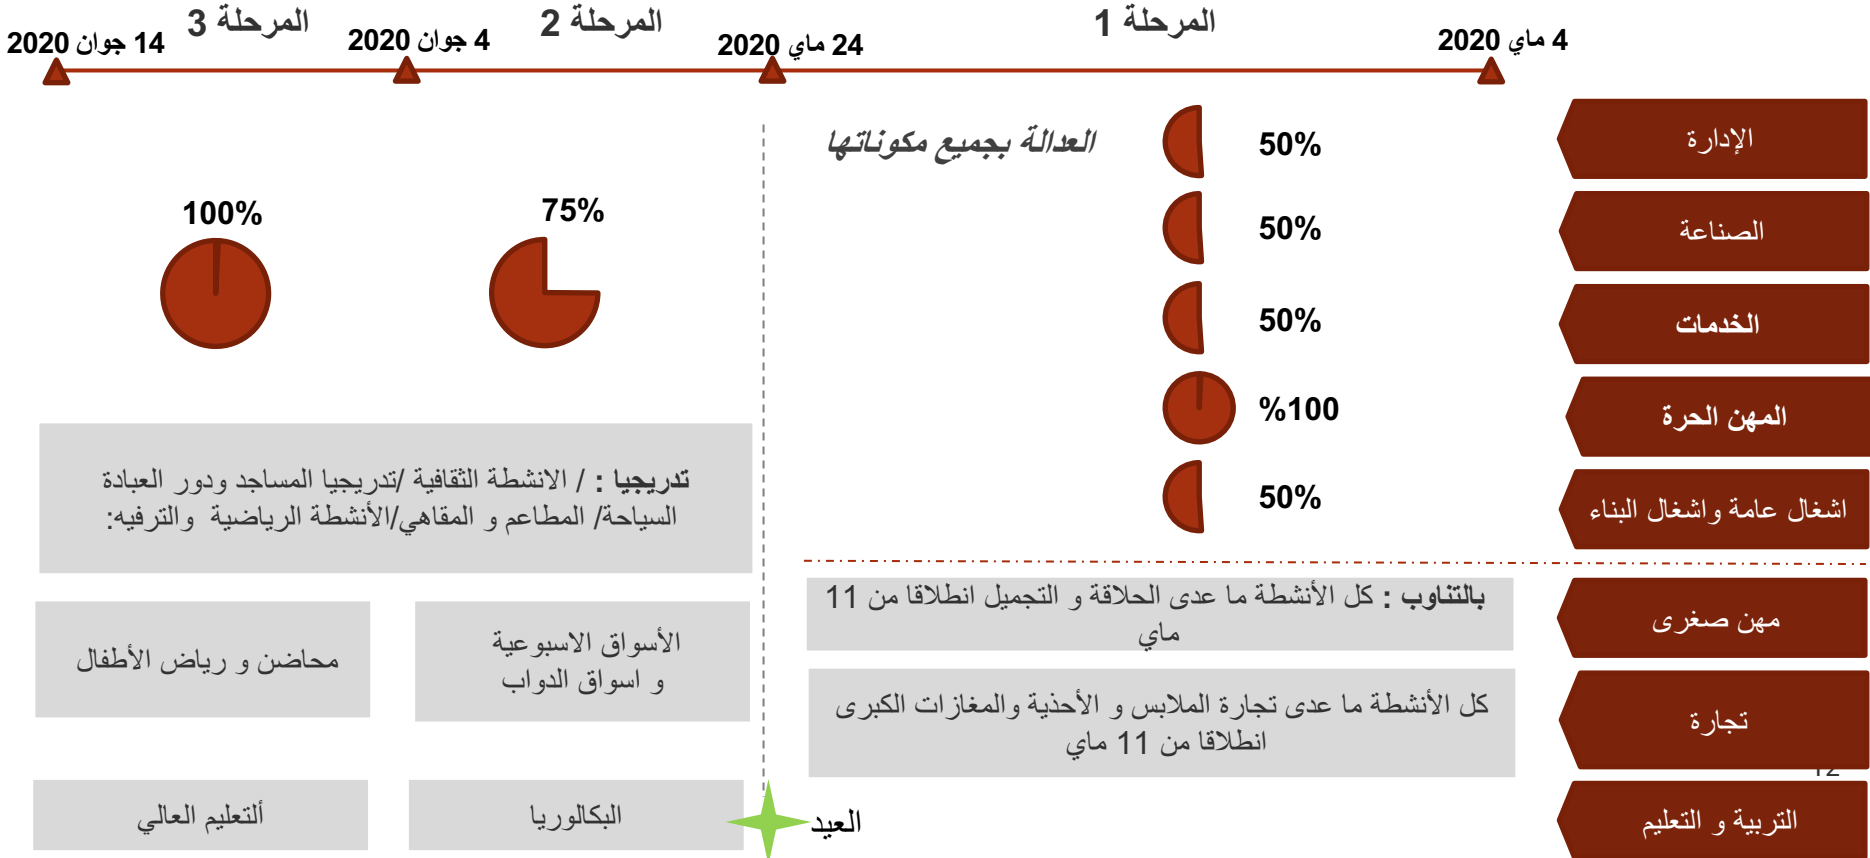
4 ماي 2020    المرحلة 1    24 ماي 2020    المرحلة 2    4 جوان 2020    المرحلة 3    14 جوان 2020

الإدارة    50%    العدالة بجميع مكوناتها

الصناعة    50%

الخدمات    50%

المهن الحرة    %100

اشغال عامة واشغال البناء    50%

75%

100%

تدريجيا : / الانشطة الثقافية /تدريجيا المساجد ودور العبادة السياحة/ المطاعم و المقاهي/الأنشطة الرياضية و الترفيه:

مهن صغرى    بالتناوب : كل الأنشطة ما عدى الحلاقة و التجميل انطلاقا من 11 ماي

تجارة    كل الأنشطة ما عدى تجارة الملابس و الأحذية والمغازات الكبرى انطلاقا من 11 ماي

الأسواق الاسبوعية و اسواق الدواب

محاضن و رياض الأطفال

التربية و التعليم    العيد    البكالوريا    ألتعليم العالي

12